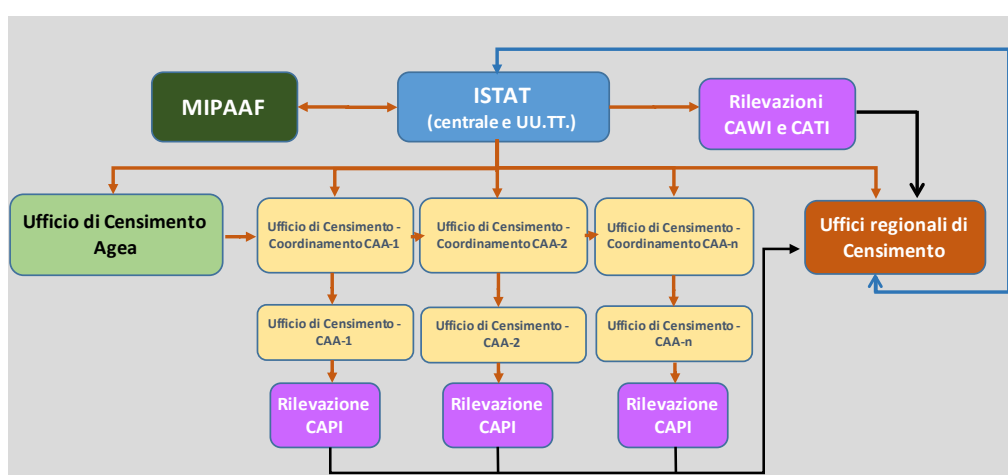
MIPAAF

ISTAT
(centrale e UU.TT.)

Rilevazioni CAWI e CATI

Ufficio di Censimento Agea

Ufficio di Censimento - Coordinamento CAA-1

Ufficio di Censimento - Coordinamento CAA-2

Ufficio di Censimento - Coordinamento CAA-n

Uffici regionali di Censimento

Ufficio di Censimento - CAA-1

Ufficio di Censimento - CAA-2

Ufficio di Censimento - CAA-n

Rilevazione CAPI

Rilevazione CAPI

Rilevazione CAPI